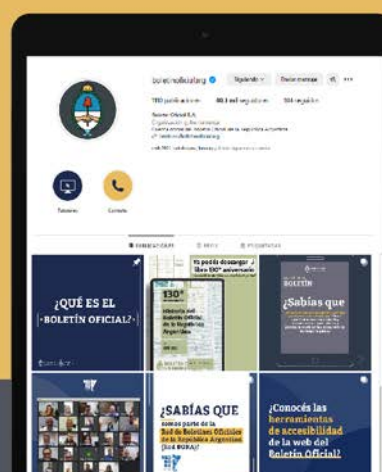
boletinoficialarg

Siguiendo

Enviar mensaje

110 publicaciones

88,3 mil seguidores

104 seguidos

Boletín Oficial R.A.

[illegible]

Tutoriales

Contacto

PUBLICACIONES

REELS

ETIQUETADAS

¿QUÉ ES EL BOLETÍN OFICIAL?

Ya podés descargar el libro 130° aniversario

130°

Historia del Boletín Oficial de la República Argentina

¿Sabías que

¿SABÍAS QUE somos parte de la Red de Boletines Oficiales de la República Argentina (Red BORA)?

¿Conocés las herramientas de accesibilidad de la web del Boletín Oficial?